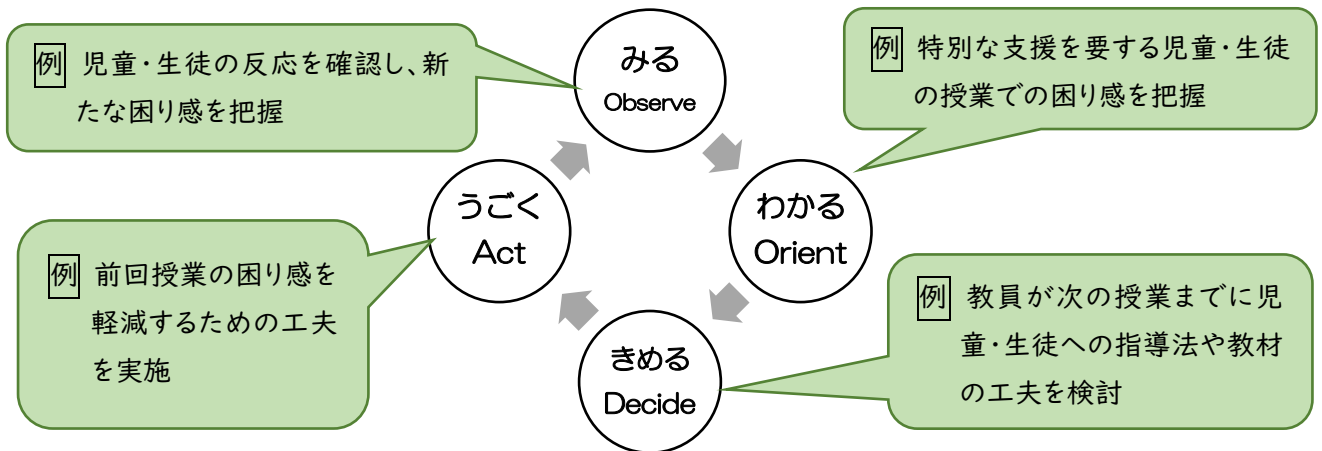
例 児童・生徒の反応を確認し、新たな困り感を把握

みる
Observe

例 特別な支援を要する児童・生徒の授業での困り感を把握

わかる
Orient

例 教員が次の授業までに児童・生徒への指導法や教材の工夫を検討

きめる
Decide

うごく
Act

例 前回授業の困り感を軽減するための工夫を実施